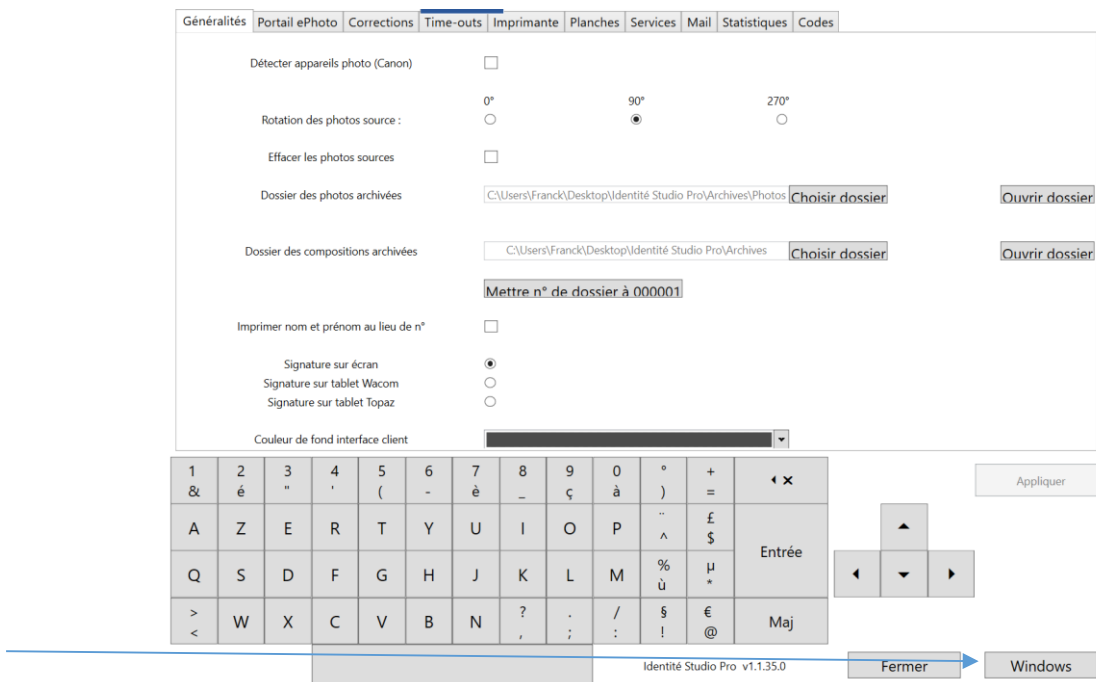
Généralités | Portail ePhoto | Corrections | Time-outs | Imprimante | Planches | Services | Mail | Statistiques | Codes

Détecter appareils photo (Canon)

Rotation des photos source :
0°
90°
270°

Effacer les photos sources

Dossier des photos archivées
C:\Users\Franck\Desktop\Identité Studio Pro\Archives\Photos
Choisir dossier
Ouvrir dossier

Dossier des compositions archivées
C:\Users\Franck\Desktop\Identité Studio Pro\Archives
Choisir dossier
Ouvrir dossier

Mettre n° de dossier à 000001

Imprimer nom et prénom au lieu de n°

Signature sur écran
Signature sur tablet Wacom
Signature sur tablet Topaz

Couleur de fond interface client

| 1 & | 2 é | 3 " | 4 ' | 5 ( | 6 - | 7 è | 8 _ | 9 ç | 0 à | ° ) | + = | ◂✕ |
|---|---|---|---|---|---|---|---|---|---|---|---|---|
| A | Z | E | R | T | Y | U | I | O | P | ¨ ^ | £ $ | Entrée |
| Q | S | D | F | G | H | J | K | L | M | % ù | µ * | |
| > < | W | X | C | V | B | N | ? , | . ; | / : | § ! | € @ | Maj |

Appliquer

Identité Studio Pro v1.1.35.0
Fermer
Windows